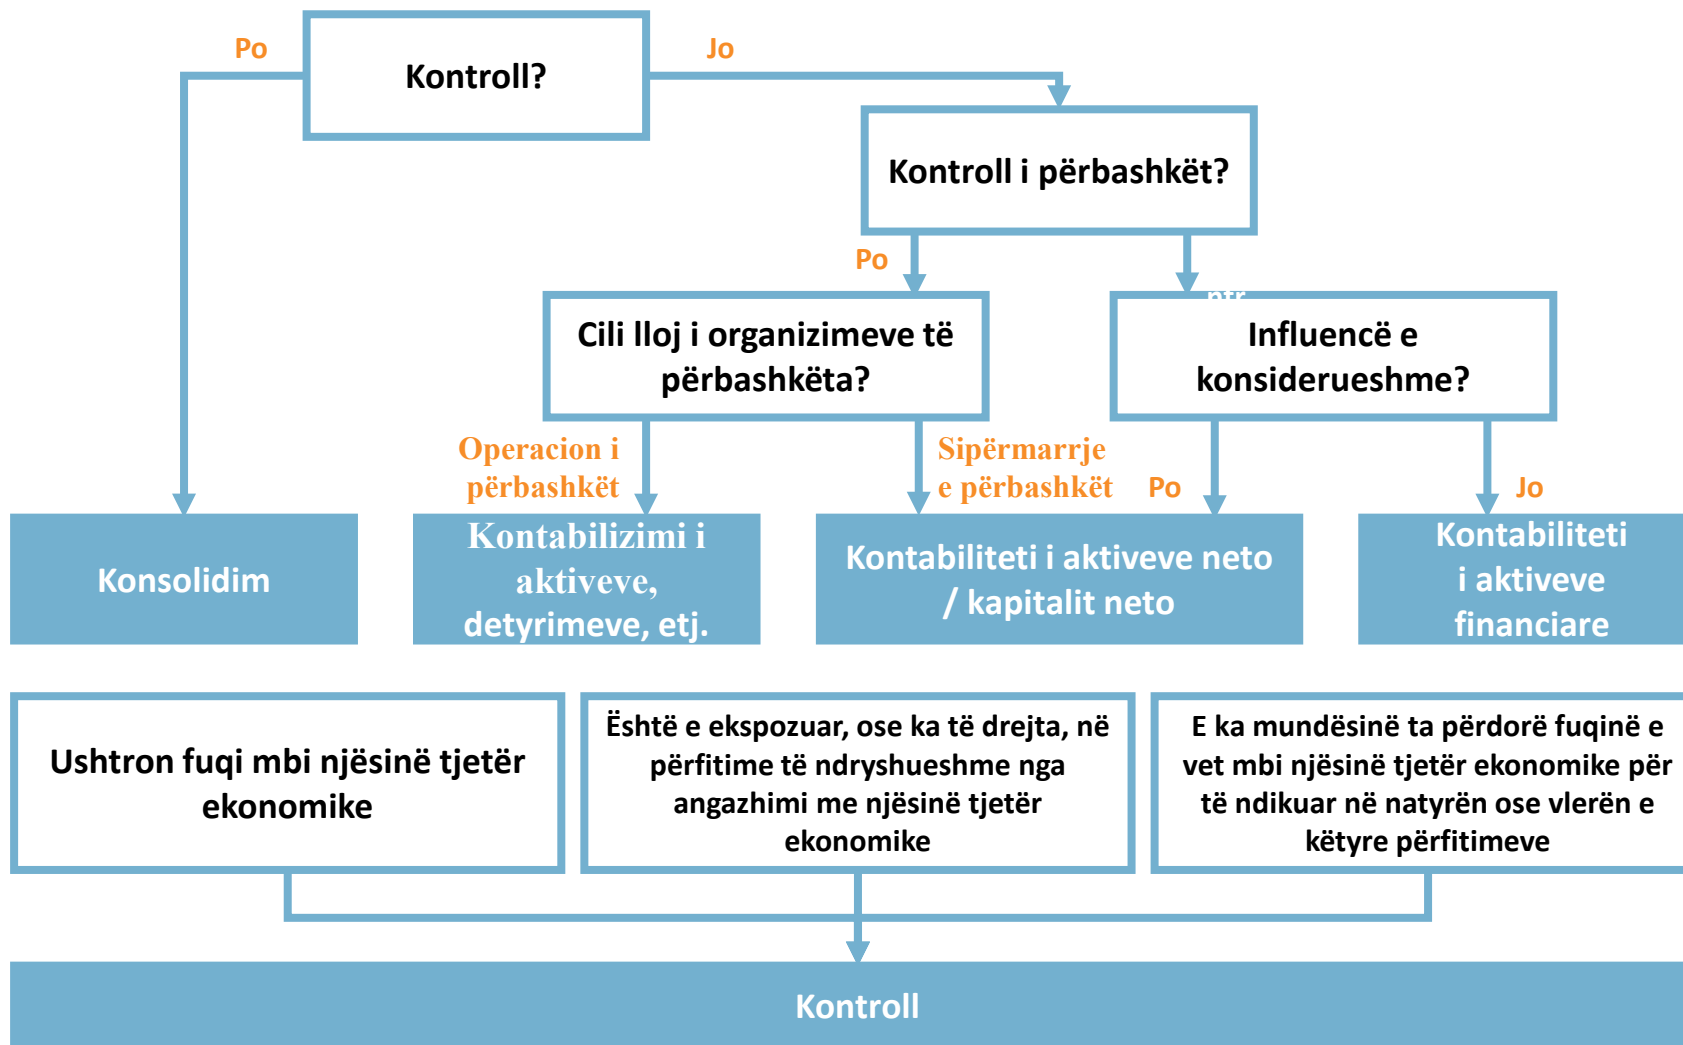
Po

Kontroll?

Jo

Kontroll i përbashkët?

Po

ntr

Cili lloj i organizimeve të përbashkëta?

Influencë e konsiderueshme?

Operacion i përbashkët

Sipërmarrje e përbashkët

Po

Jo

Konsolidim

Kontabilizimi i aktiveve, detyrimeve, etj.

Kontabiliteti i aktiveve neto / kapitalit neto

Kontabiliteti i aktiveve financiare

Ushtron fuqi mbi njësinë tjetër ekonomike

Është e ekspozuar, ose ka të drejta, në përfitime të ndryshueshme nga angazhimi me njësinë tjetër ekonomike

E ka mundësinë ta përdorë fuqinë e vet mbi njësinë tjetër ekonomike për të ndikuar në natyrën ose vlerën e këtyre përfitimeve

Kontroll